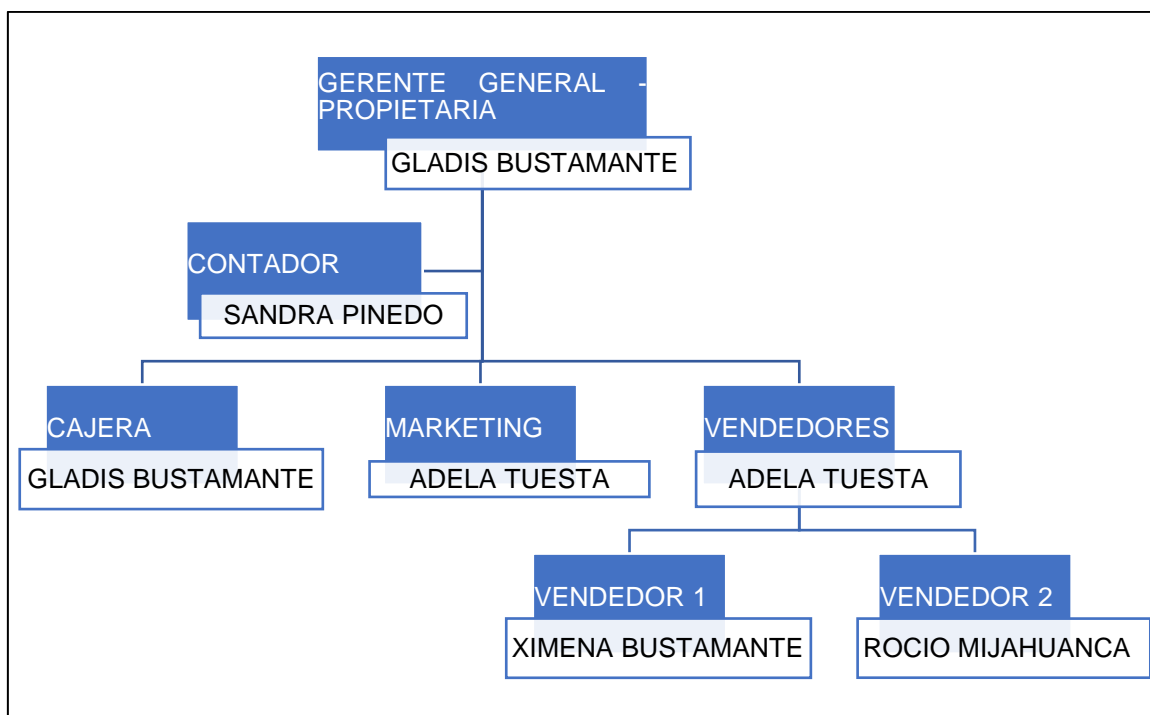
GERENTE GENERAL - PROPIETARIA
GLADIS BUSTAMANTE

CONTADOR
SANDRA PINEDO

CAJERA
GLADIS BUSTAMANTE

MARKETING
ADELA TUESTA

VENDEDORES
ADELA TUESTA

VENDEDOR 1
XIMENA BUSTAMANTE

VENDEDOR 2
ROCIO MIJAHUANCA